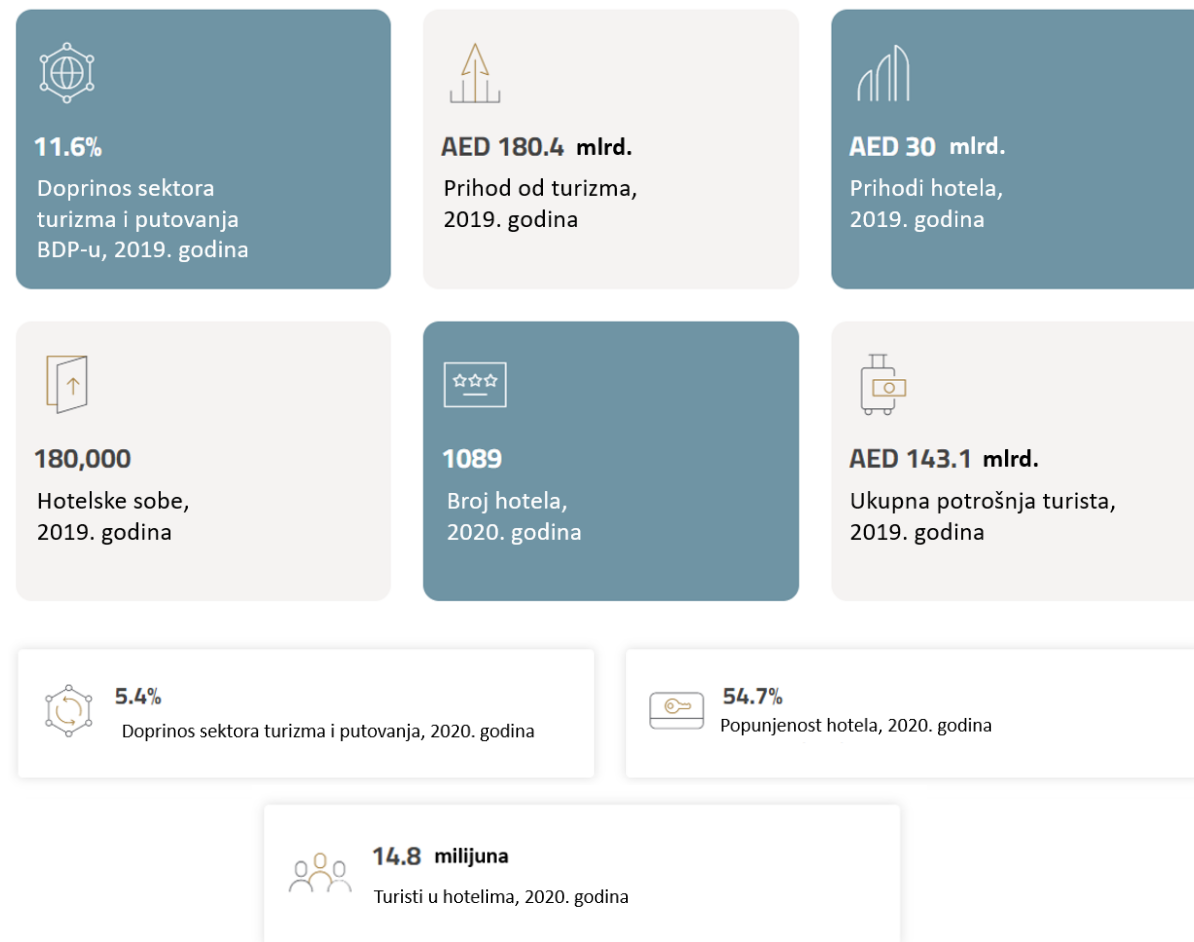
11.6%

Doprinos sektora turizma i putovanja BDP-u, 2019. godina

AED 180.4 mlrd.

Prihod od turizma, 2019. godina

AED 30 mlrd.

Prihodi hotela, 2019. godina

180,000

Hotelske sobe, 2019. godina

1089

Broj hotela, 2020. godina

AED 143.1 mlrd.

Ukupna potrošnja turista, 2019. godina

5.4%

Doprinos sektora turizma i putovanja, 2020. godina

54.7%

Popunjenost hotela, 2020. godina

14.8 milijuna

Turisti u hotelima, 2020. godina